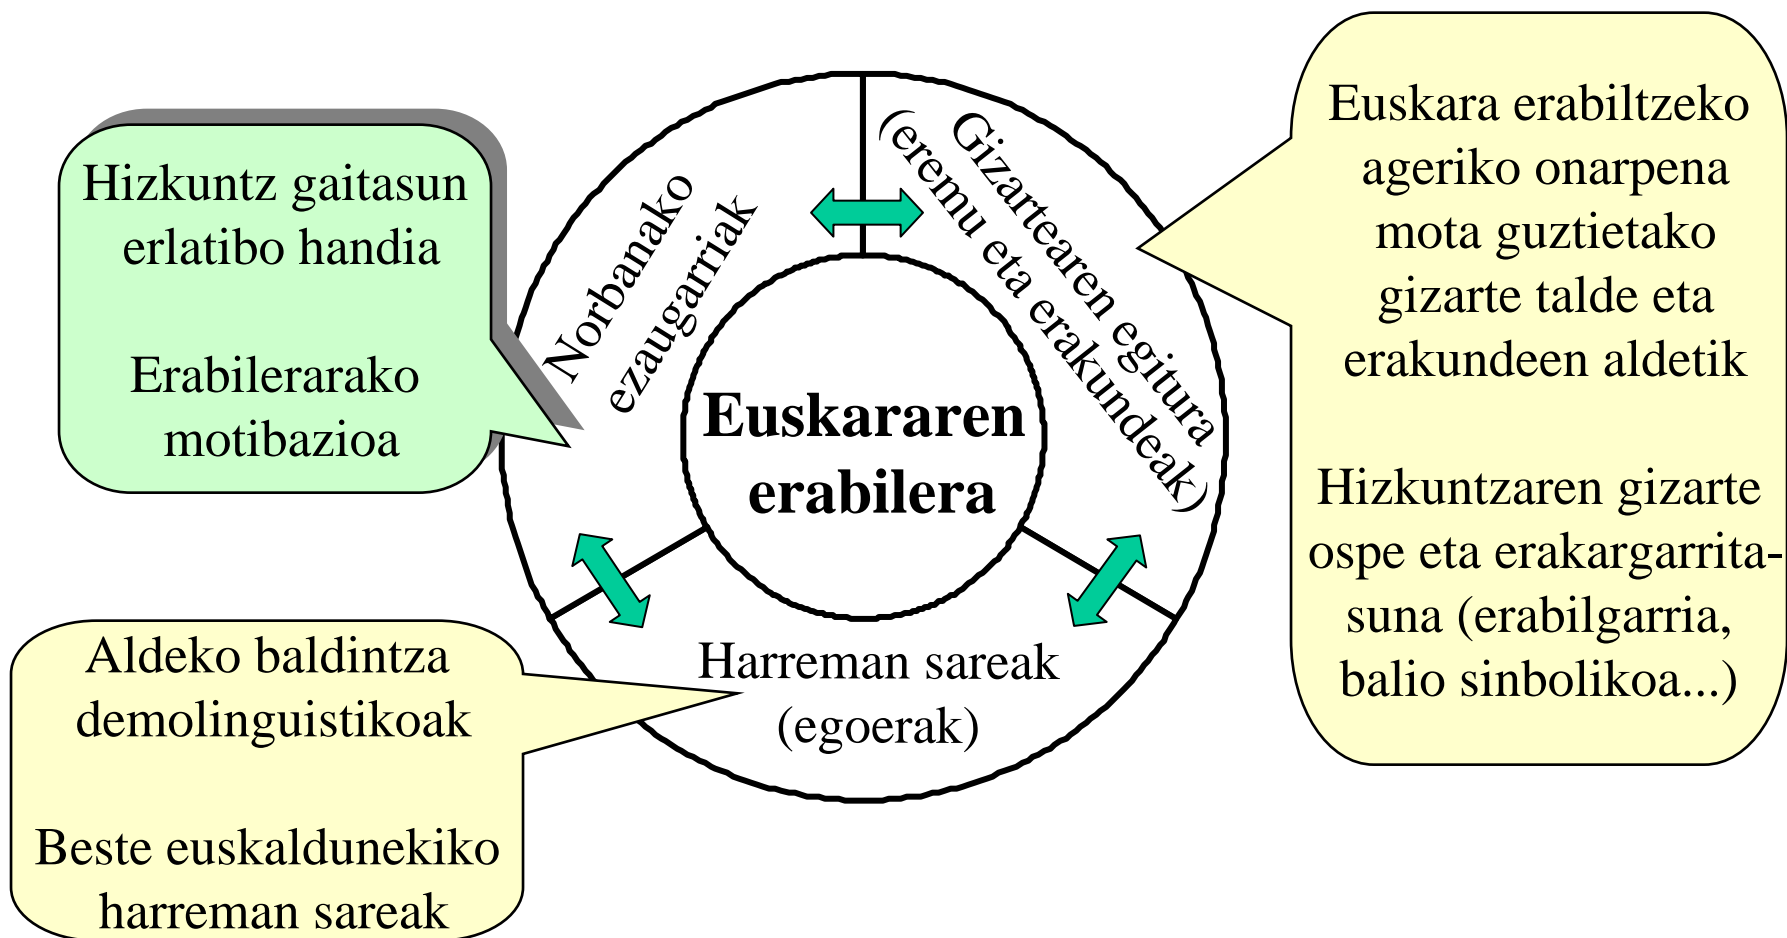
Hizkuntz gaitasun erlatibo handia

Erabilerarako motibazioa

Norbanako ezaugarriak

Gizartearen egitura (eremu eta erakundeak)

Euskara erabiltzeko ageriko onarpena mota guztietako gizarte talde eta erakundeen aldetik

Hizkuntzaren gizarte ospe eta erakargarritasuna (erabilgarria, balio sinbolikoa...)

Euskararen erabilera

Harreman sareak (egoerak)

Aldeko baldintza demolinguistikoak

Beste euskaldunekiko harreman sareak